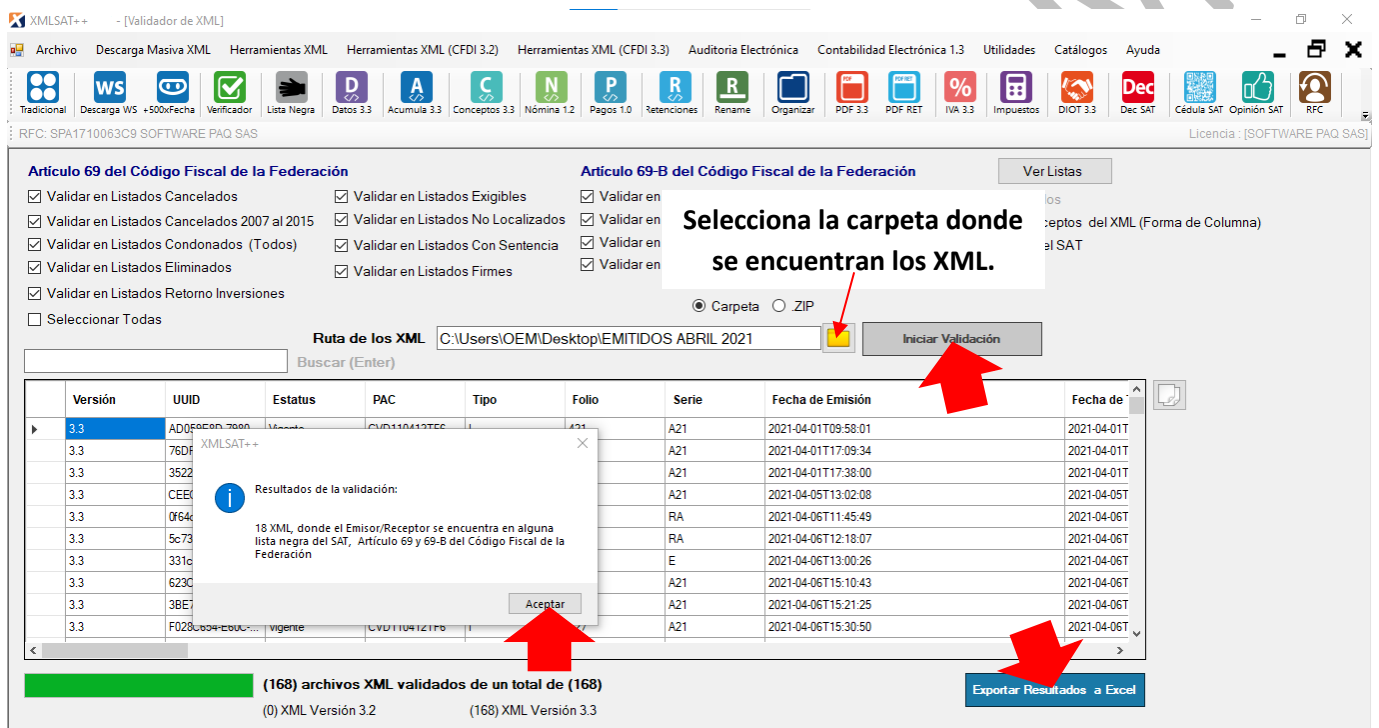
XMLSAT++ - [Validador de XML]

Archivo Descarga Masiva XML Herramientas XML Herramientas XML (CFDI 3.2) Herramientas XML (CFDI 3.3) Auditoria Electrónica Contabilidad Electrónica 1.3 Utilidades Catálogos Ayuda

Tradicional Descarga WS +500xFecha Verificador Lista Negra Datos 3.3 Acumula 3.3 Conceptos 3.3 Nómina 1.2 Pagos 1.0 Retenciones Rename Organizar PDF 3.3 PDF RET IVA 3.3 Impuestos DIOT 3.3 Dec SAT Cédula SAT Opinión SAT RFC

RFC: SPA1710063C9 SOFTWARE PAQ SAS

Licencia : [SOFTWARE PAQ SAS]

Artículo 69 del Código Fiscal de la Federación

Artículo 69-B del Código Fiscal de la Federación

Ver Listas

Validar en Listados Cancelados
Validar en Listados Cancelados 2007 al 2015
Validar en Listados Condonados (Todos)
Validar en Listados Eliminados
Validar en Listados Retorno Inversiones
Seleccionar Todas

Validar en Listados Exigibles
Validar en Listados No Localizados
Validar en Listados Con Sentencia
Validar en Listados Firmes

Validar en
Validar en
Validar en
Validar en

Selecciona la carpeta donde se encuentran los XML.

los
ceptos del XML (Forma de Columna)
el SAT

Carpeta .ZIP

Ruta de los XML C:\Users\OEM\Desktop\EMITIDOS ABRIL 2021

Iniciar Validación

Buscar (Enter)

| | Versión | UUID | Estatus | PAC | Tipo | Folio | Serie | Fecha de Emisión | Fecha de |
|---|---|---|---|---|---|---|---|---|---|
| ▸ | 3.3 | AD0 | | | | | A21 | 2021-04-01T09:58:01 | 2021-04-01T |
| | 3.3 | 76DF | | | | | A21 | 2021-04-01T17:09:34 | 2021-04-01T |
| | 3.3 | 3522 | | | | | A21 | 2021-04-01T17:38:00 | 2021-04-01T |
| | 3.3 | CEE | | | | | A21 | 2021-04-05T13:02:08 | 2021-04-05T |
| | 3.3 | 0f64 | | | | | RA | 2021-04-06T11:45:49 | 2021-04-06T |
| | 3.3 | 5c73 | | | | | RA | 2021-04-06T12:18:07 | 2021-04-06T |
| | 3.3 | 331c | | | | | E | 2021-04-06T13:00:26 | 2021-04-06T |
| | 3.3 | 623C | | | | | A21 | 2021-04-06T15:10:43 | 2021-04-06T |
| | 3.3 | 3BE7 | | | | | A21 | 2021-04-06T15:21:25 | 2021-04-06T |
| | 3.3 | F028C654-E60C-... | Vigente | CVD110412TF6 | I | 27 | A21 | 2021-04-06T15:30:50 | 2021-04-06T |

XMLSAT++

Resultados de la validación:

18 XML, donde el Emisor/Receptor se encuentra en alguna lista negra del SAT, Artículo 69 y 69-B del Código Fiscal de la Federación

Aceptar

(168) archivos XML validados de un total de (168)

(0) XML Versión 3.2 (168) XML Versión 3.3

Exportar Resultados a Excel